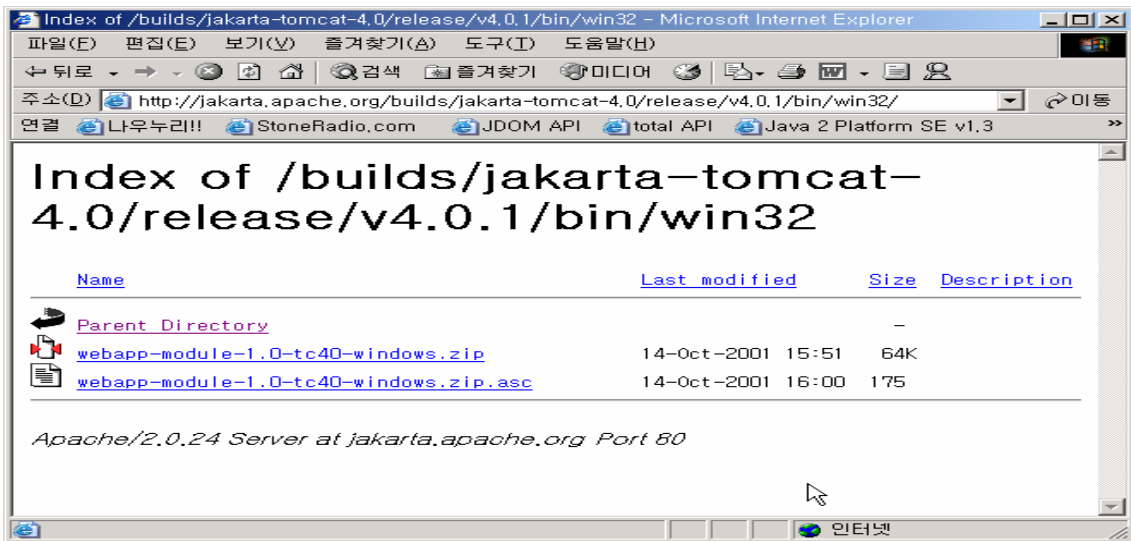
Index of /builds/jakarta-tomcat-4.0/release/v4.0.1/bin/win32 - Microsoft Internet Explorer

파일(F) 편집(E) 보기(V) 즐겨찾기(A) 도구(T) 도움말(H)

뒤로 검색 즐겨찾기 미디어

주소(D) http://jakarta.apache.org/builds/jakarta-tomcat-4.0/release/v4.0.1/bin/win32/ 이동

연결 나우누리!! StoneRadio.com JDOM API total API Java 2 Platform SE v1.3

# Index of /builds/jakarta-tomcat-4.0/release/v4.0.1/bin/win32

| Name | Last modified | Size | Description |
|---|---|---|---|
| Parent Directory | | - | |
| webapp-module-1.0-tc40-windows.zip | 14-Oct-2001 15:51 | 64K | |
| webapp-module-1.0-tc40-windows.zip.asc | 14-Oct-2001 16:00 | 175 | |

Apache/2.0.24 Server at jakarta.apache.org Port 80

인터넷